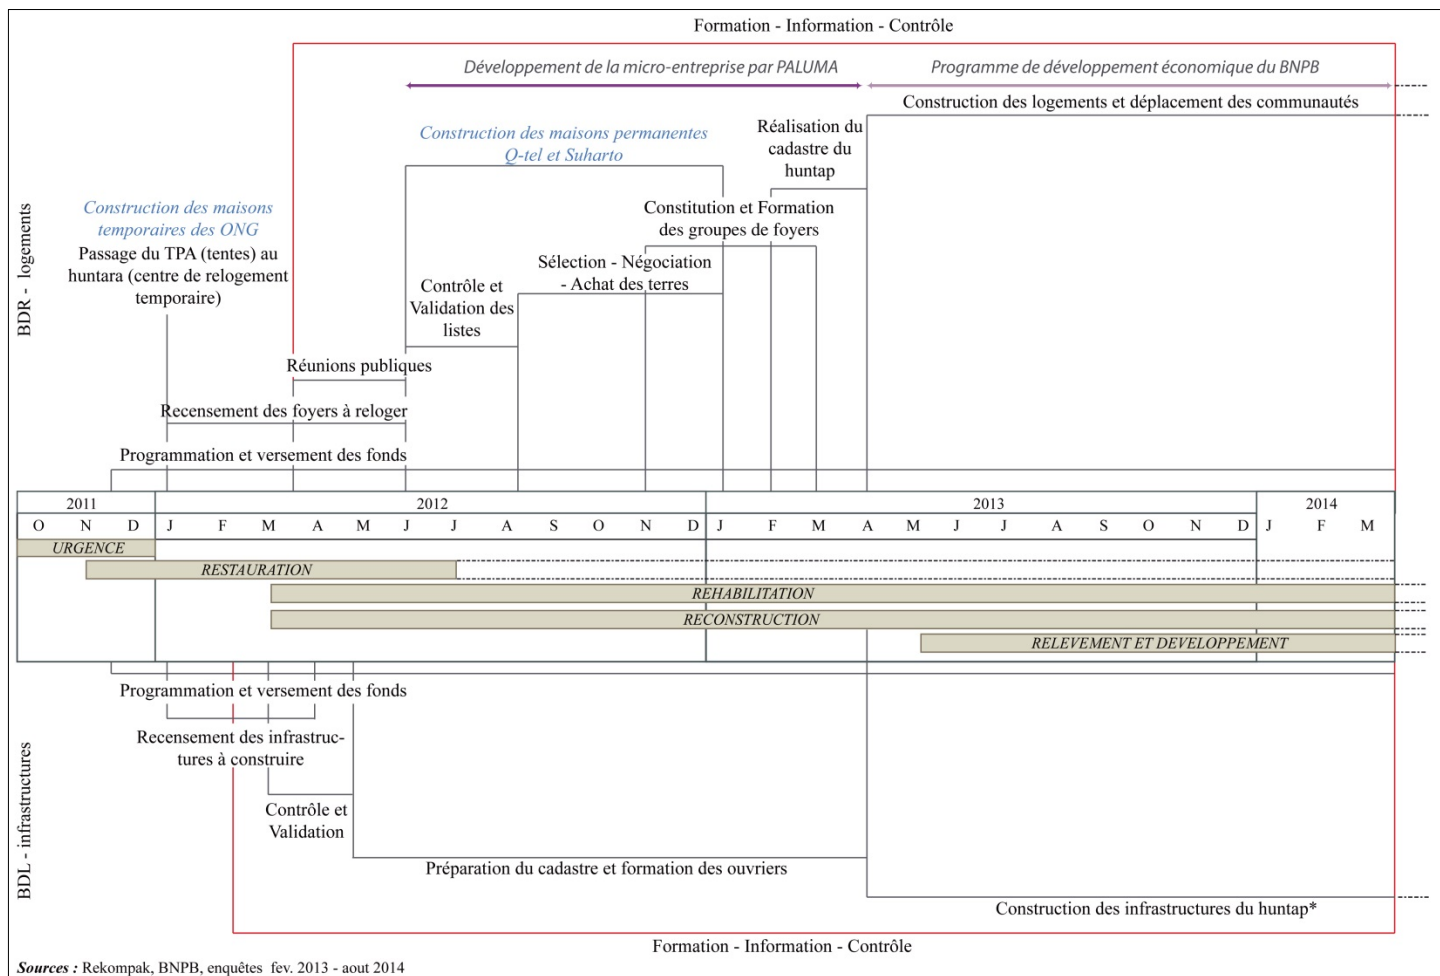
Formation - Information - Contrôle

Développement de la micro-entreprise par PALUMA

Programme de développement économique du BNPB

Construction des logements et déplacement des communautés

Réalisation du cadastre du huntap

Construction des maisons permanentes Q-tel et Suharto

Constitution et Formation des groupes de foyers

Construction des maisons temporaires des ONG

Passage du TPA (tentes) au huntara (centre de relogement temporaire)

Sélection - Négociation - Achat des terres

Contrôle et Validation des listes

BDR - logements

Réunions publiques

Recensement des foyers à reloger

Programmation et versement des fonds

| 2011 | | | 2012 | | | | | | | | | | | | 2013 | | | | | | | | | | | | 2014 | | |
|---|---|---|---|---|---|---|---|---|---|---|---|---|---|---|---|---|---|---|---|---|---|---|---|---|---|---|---|---|---|
| O | N | D | J | F | M | A | M | J | J | A | S | O | N | D | J | F | M | A | M | J | J | A | S | O | N | D | J | F | M |

URGENCE

RESTAURATION

REHABILITATION

RECONSTRUCTION

RELEVEMENT ET DEVELOPPEMENT

Programmation et versement des fonds

Recensement des infrastructures à construire

Contrôle et Validation

BDL - infrastructures

Préparation du cadastre et formation des ouvriers

Construction des infrastructures du huntap*

Formation - Information - Contrôle

Sources : Rekompak, BNPB, enquêtes fev. 2013 - aout 2014